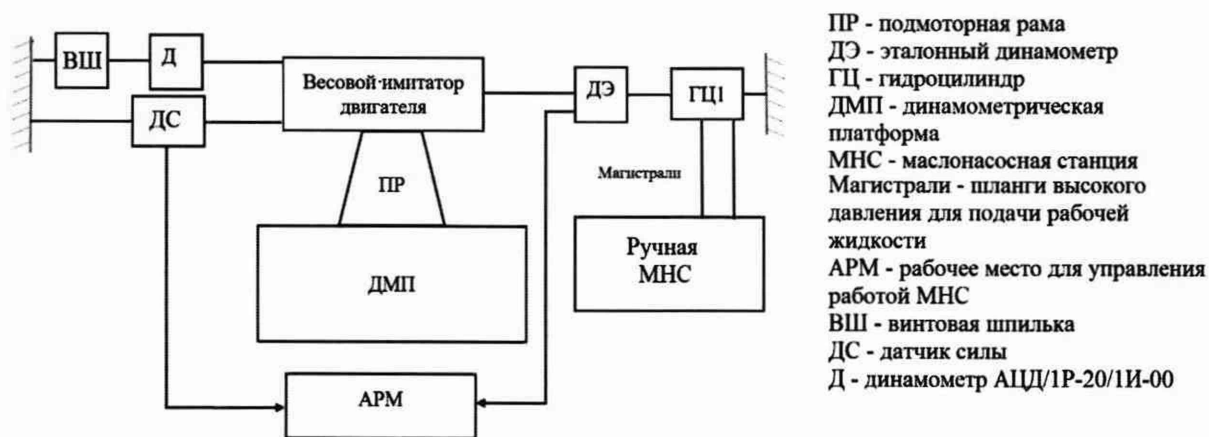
ВШ

Д

ДС

Весовой·имитатор двигателя

ПР

ДМП

АРМ

ДЭ

ГЦ1

Магистрали

Ручная МНС

ПР - подмоторная рама
ДЭ - эталонный динамометр
ГЦ - гидроцилиндр
ДМП - динамометрическая платформа
МНС - маслонасосная станция
Магистрали - шланги высокого давления для подачи рабочей жидкости
АРМ - рабочее место для управления работой МНС
ВШ - винтовая шпилька
ДС - датчик силы
Д - динамометр АЦД/1Р-20/1И-00